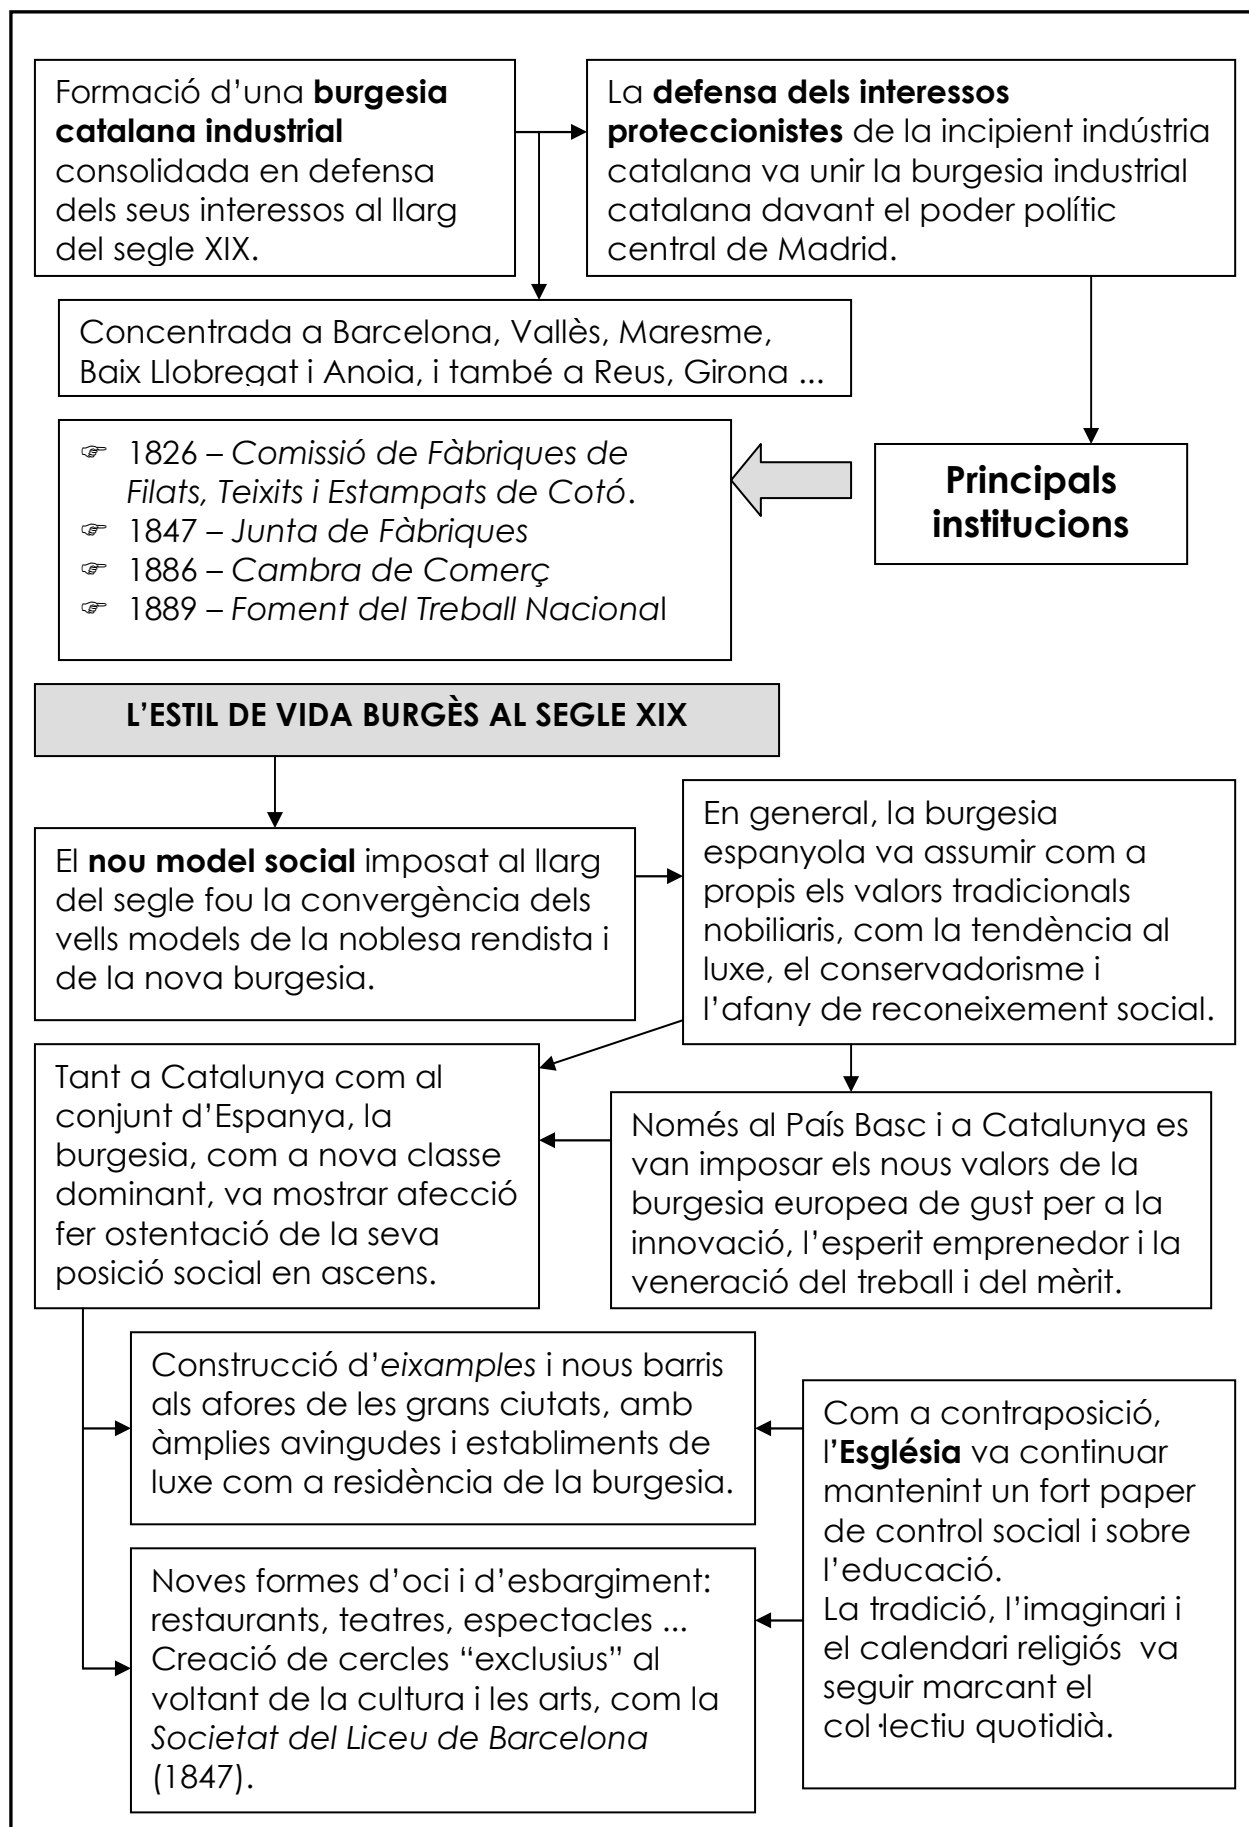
Formació d'una **burgesia catalana industrial** consolidada en defensa dels seus interessos al llarg del segle XIX.

La **defensa dels interessos proteccionistes** de la incipient indústria catalana va unir la burgesia industrial catalana davant el poder polític central de Madrid.

Concentrada a Barcelona, Vallès, Maresme, Baix Llobregat i Anoia, i també a Reus, Girona ...

**Principals institucions**

☞ 1826 – *Comissió de Fàbriques de Filats, Teixits i Estampats de Cotó*.
☞ 1847 – *Junta de Fàbriques*
☞ 1886 – *Cambra de Comerç*
☞ 1889 – *Foment del Treball Naciona*l

**L'ESTIL DE VIDA BURGÈS AL SEGLE XIX**

El **nou model social** imposat al llarg del segle fou la convergència dels vells models de la noblesa rendista i de la nova burgesia.

En general, la burgesia espanyola va assumir com a propis els valors tradicionals nobiliaris, com la tendència al luxe, el conservadorisme i l'afany de reconeixement social.

Tant a Catalunya com al conjunt d'Espanya, la burgesia, com a nova classe dominant, va mostrar afecció fer ostentació de la seva posició social en ascens.

Només al País Basc i a Catalunya es van imposar els nous valors de la burgesia europea de gust per a la innovació, l'esperit emprenedor i la veneració del treball i del mèrit.

Construcció d'*eixamples* i nous barris als afores de les grans ciutats, amb àmplies avingudes i establiments de luxe com a residència de la burgesia.

Com a contraposició, l'**Església** va continuar mantenint un fort paper de control social i sobre l'educació.
La tradició, l'imaginari i el calendari religiós va seguir marcant el col·lectiu quotidià.

Noves formes d'oci i d'esbargiment: restaurants, teatres, espectacles ...
Creació de cercles "exclusius" al voltant de la cultura i les arts, com la *Societat del Liceu de Barcelona* (1847).